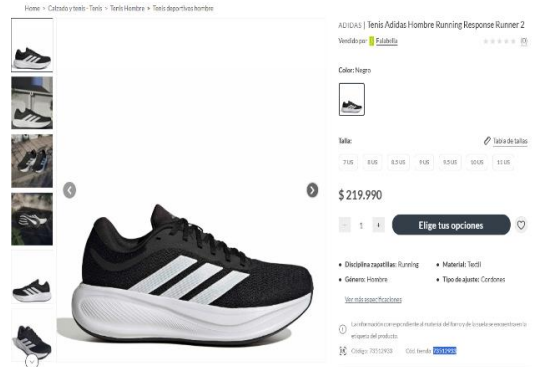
Home > Calzado y tenis - Tenis > Tenis Hombre > Tenis deportivos hombre

ADIDAS | Tenis Adidas Hombre Running Response Runner 2

Vendido por Falabella

(0)

Color: Negro

Talla:

Tabla de tallas

7 US 8 US 8,5 US 9 US 9,5 US 10 US 11 US

$ 219.990

- 1 +

Elige tus opciones

• Disciplina zapatillas: Running
• Material: Textil
• Género: Hombre
• Tipo de ajuste: Cordones

Ver más especificaciones

La información correspondiente al material del forro y de la suela se encuentra en la etiqueta del producto.

Código: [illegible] Cód. tienda: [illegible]